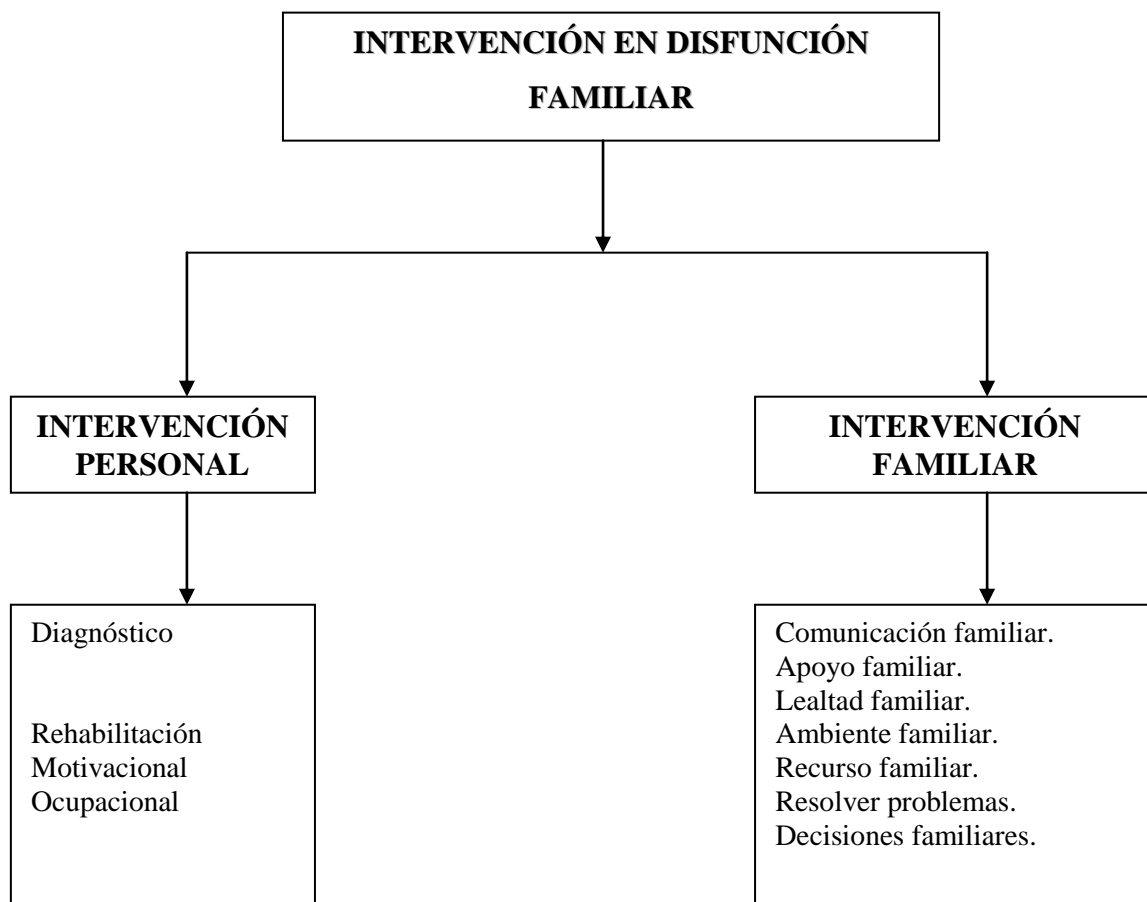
INTERVENCIÓN EN DISFUNCIÓN FAMILIAR

INTERVENCIÓN PERSONAL

INTERVENCIÓN FAMILIAR

Diagnóstico

Rehabilitación
Motivacional
Ocupacional

Comunicación familiar.
Apoyo familiar.
Lealtad familiar.
Ambiente familiar.
Recurso familiar.
Resolver problemas.
Decisiones familiares.